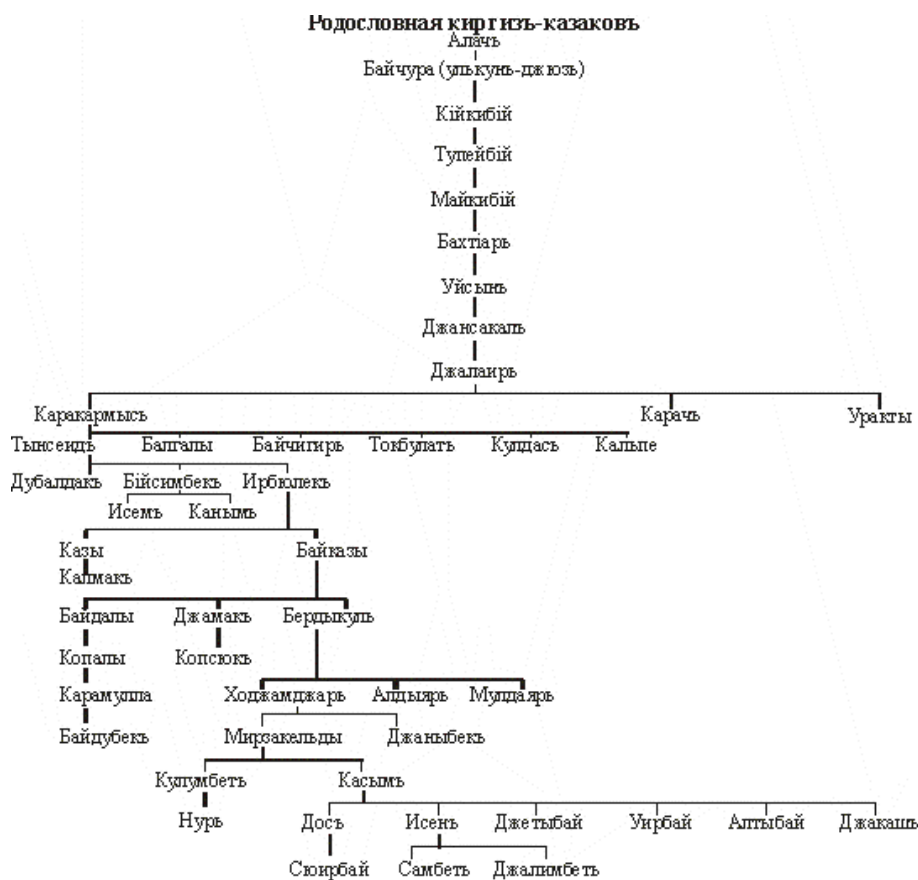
Родословная киргизъ-казаковъ

Алачь

Байчура (улькунь-джюзь)

Кійкибій

Тулейбій

Майкибій

Бахтіарь

Уйсынь

Джансакаль

Джалаирь

Каракармысь

Карачь

Уракты

Тынсеидь

Балгалы

Байчигирь

Токбулать

Кулдась

Кальпе

Дубалдакь

Бійсимбекь

Ирбюлекь

Исемь

Каньмь

Казы

Байказы

Калмакь

Байдалы

Джамакь

Бердыкуль

Копалы

Копсюкь

Карамулла

Ходжамджарь

Алдыярь

Мулдарь

Байдубекь

Мирзакельды

Джаныбекь

Кулумбеть

Касымь

Нурь

Дось

Исень

Джетыбай

Уирбай

Алтыбай

Джакашь

Сюирбай

Самбеть

Джалимбеть